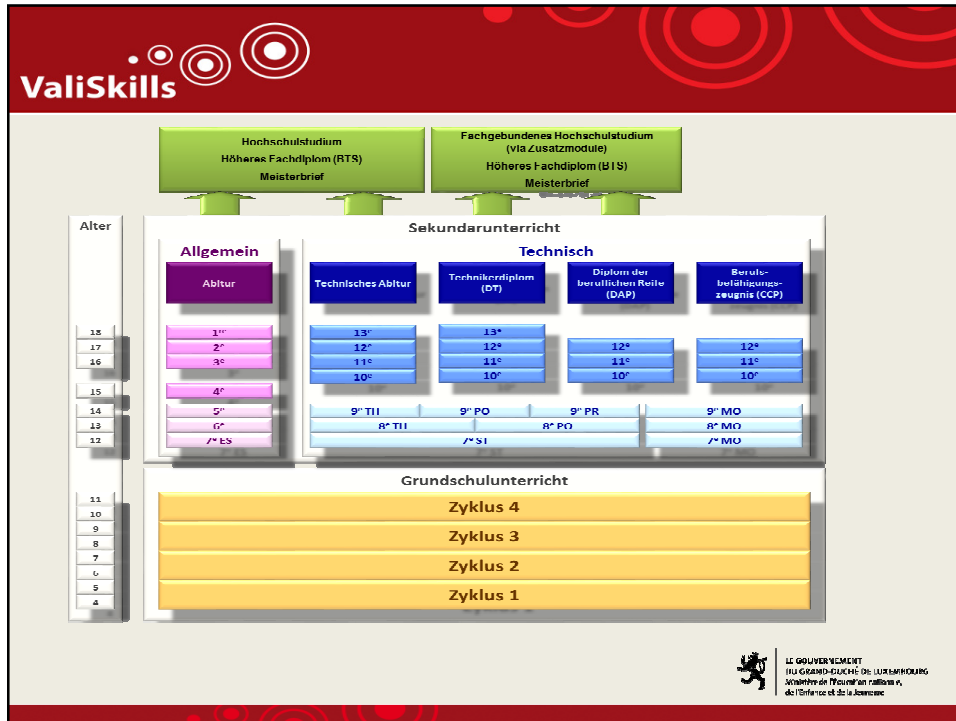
ValiSkills

Hochschulstudium
Höheres Fachdiplom (BTS)
Meisterbrief

Fachgebundenes Hochschulstudium
(via Zusatzmodule)
Höheres Fachdiplom (BTS)
Meisterbrief

Alter

Sekundarunterricht

Allgemein

Technisch

Abitur

Technisches Abitur

Technikerdiplom (DT)

Diplom der beruflichen Reife (DAP)

Berufsbefähigungszeugnis (CCP)

18
17
16
15
14
13
12

1<sup>re</sup>
2<sup>e</sup>
3<sup>e</sup>
4<sup>e</sup>
5<sup>e</sup>
6<sup>e</sup>
7<sup>e</sup> ES

13<sup>e</sup>
12<sup>e</sup>
11<sup>e</sup>
10<sup>e</sup>

13<sup>e</sup>
12<sup>e</sup>
11<sup>e</sup>
10<sup>e</sup>

12<sup>e</sup>
11<sup>e</sup>
10<sup>e</sup>

12<sup>e</sup>
11<sup>e</sup>
10<sup>e</sup>

9<sup>e</sup> TU
9<sup>e</sup> PO
9<sup>e</sup> PR
9<sup>e</sup> MO
8<sup>e</sup> TU
8<sup>e</sup> PO
8<sup>e</sup> MO
7<sup>e</sup> ST
7<sup>e</sup> MO

Grundschulunterricht

11
10
9
8
7
6
5
4

Zyklus 4
Zyklus 3
Zyklus 2
Zyklus 1

LE GOUVERNEMENT
DU GRAND-DUCHÉ DE LUXEMBOURG
Ministère de l'Éducation nationale,
de l'Enfance et de la Jeunesse